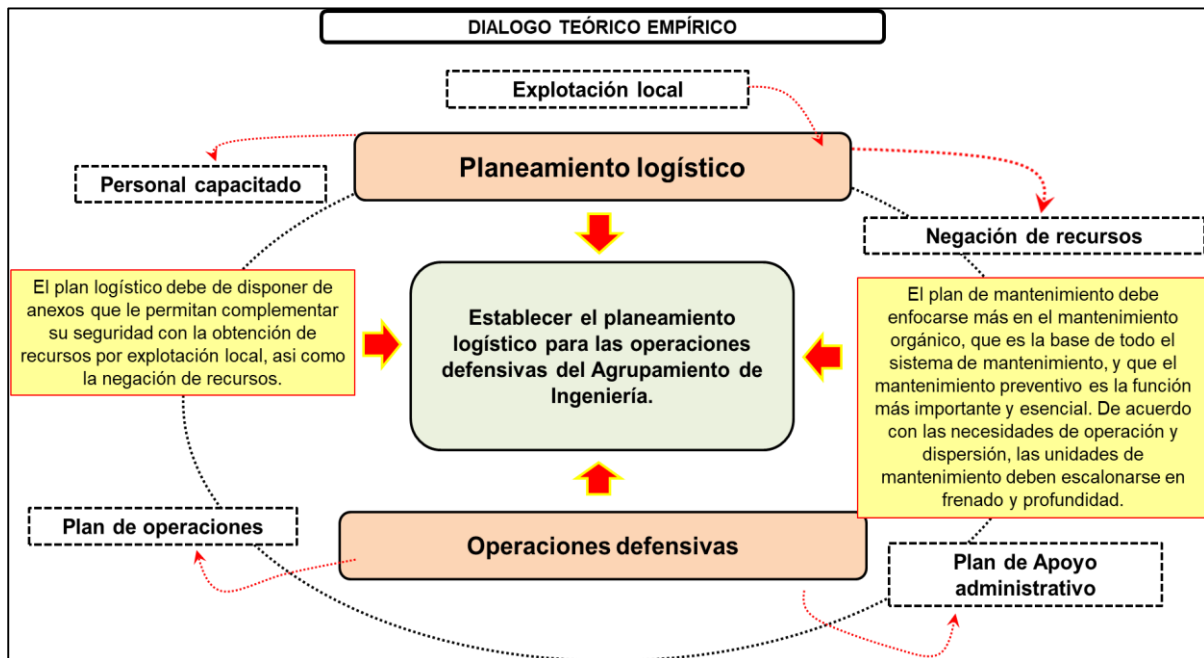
DIALOGO TEÓRICO EMPÍRICO

Explotación local

Personal capacitado

Planeamiento logístico

Negación de recursos

El plan logístico debe de disponer de anexos que le permitan complementar su seguridad con la obtención de recursos por explotación local, asi como la negación de recursos.

Establecer el planeamiento logístico para las operaciones defensivas del Agrupamiento de Ingeniería.

El plan de mantenimiento debe enfocarse más en el mantenimiento orgánico, que es la base de todo el sistema de mantenimiento, y que el mantenimiento preventivo es la función más importante y esencial. De acuerdo con las necesidades de operación y dispersión, las unidades de mantenimiento deben escalonarse en frenado y profundidad.

Plan de operaciones

Operaciones defensivas

Plan de Apoyo administrativo